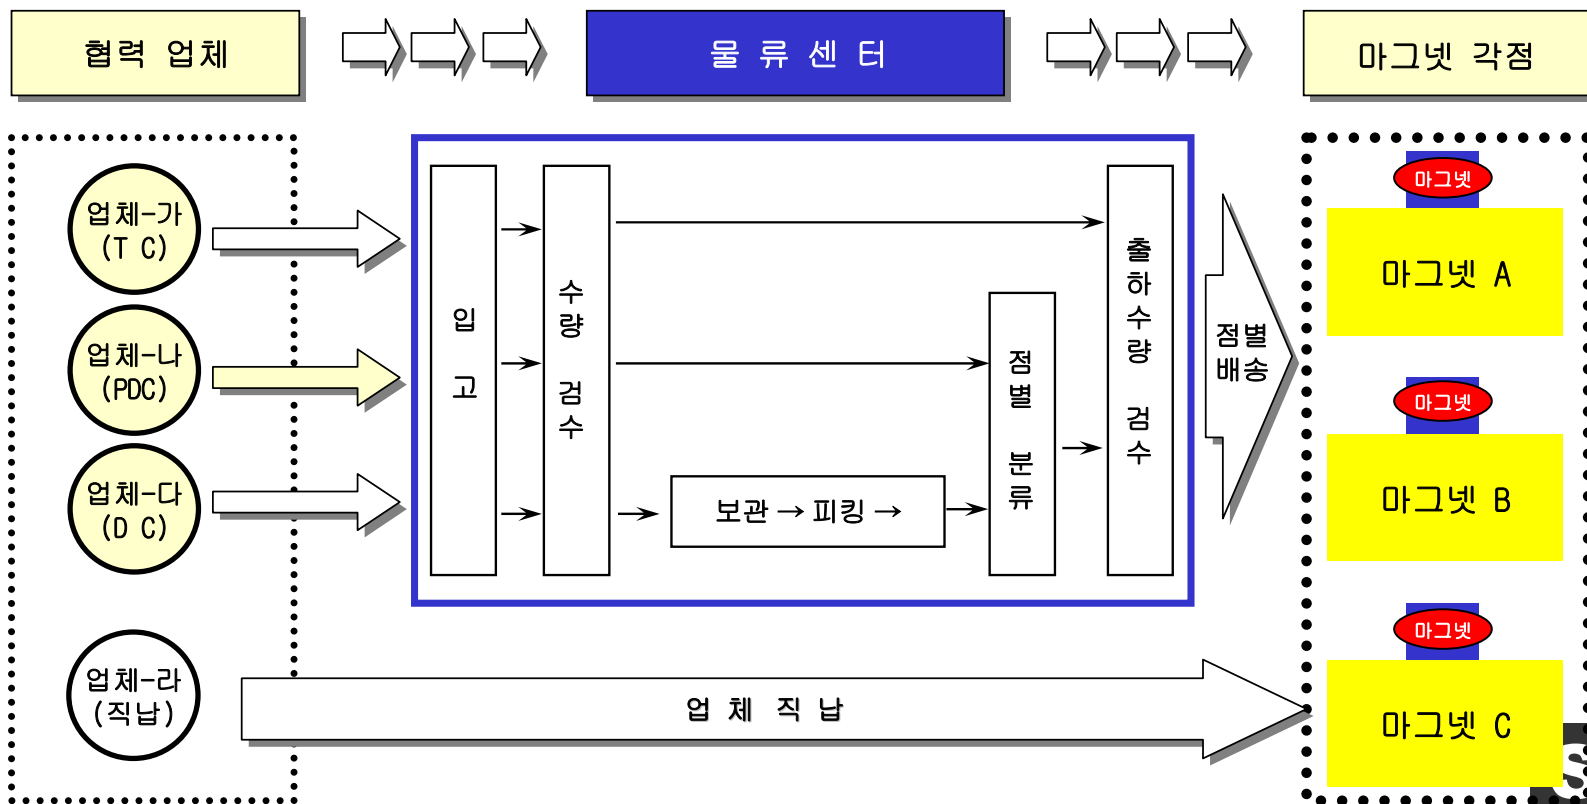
협력 업체

물 류 센 터

마그넷 각점

업체-가
(T C)

업체-나
(PDC)

업체-다
(D C)

업체-라
(직납)

입
고

수
량
검
수

보관 → 피킹 →

점
별
분
류

출
하
수
량
검
수

점별
배송

마그넷

마그넷 A

마그넷

마그넷 B

마그넷

마그넷 C

업 체 직 납